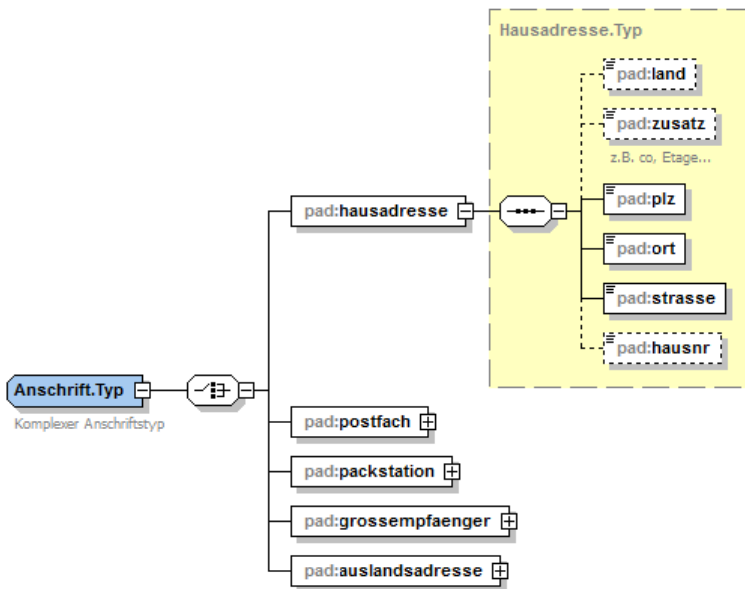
Hausadresse.Typ

pad:land

pad:zusatz

z.B. co, Etage...

pad:plz

pad:ort

pad:strasse

pad:hausnr

pad:hausadresse

Anschrift.Typ

Komplexer Anschriftstyp

pad:postfach

pad:packstation

pad:grossempfaenger

pad:auslandsadresse